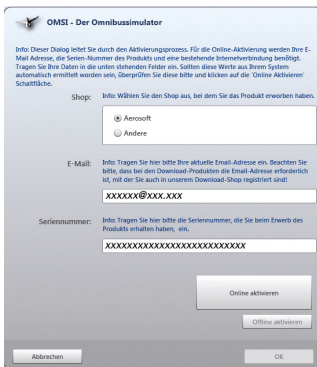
OMSI - Der Omnibussimulator

Info: Dieser Dialog leitet Sie durch den Aktivierungsprozess. Für die Online-Aktivierung werden Ihre E-Mail Adresse, die Serien-Nummer des Produkts und eine bestehende Internetverbindung benötigt. Tragen Sie Ihre Daten in die unten stehenden Felder ein. Sollten diese Werte aus Ihrem System automatisch ermittelt worden sein, überprüfen Sie diese bitte und klicken auf die 'Online Aktivieren' Schaltfläche.

Shop: Info: Wählen Sie den Shop aus, bei dem Sie das Produkt erworben haben.

Aerosoft

Andere

E-Mail: Info: Tragen Sie hier bitte Ihre aktuelle Email-Adresse ein. Beachten Sie bitte, dass bei den Download-Produkten die Email-Adresse erforderlich ist, mit der Sie auch in unserem Download-Shop registriert sind!

xxxxxx@xxx.xxx

Seriennummer: Info: Tragen Sie hier bitte die Seriennummer, die Sie beim Erwerb des Produkts erhalten haben, ein.

xxxxxxxxxxxxxxxxxxxxxxxxxx

Online aktivieren

Offline aktivieren

Abbrechen

OK